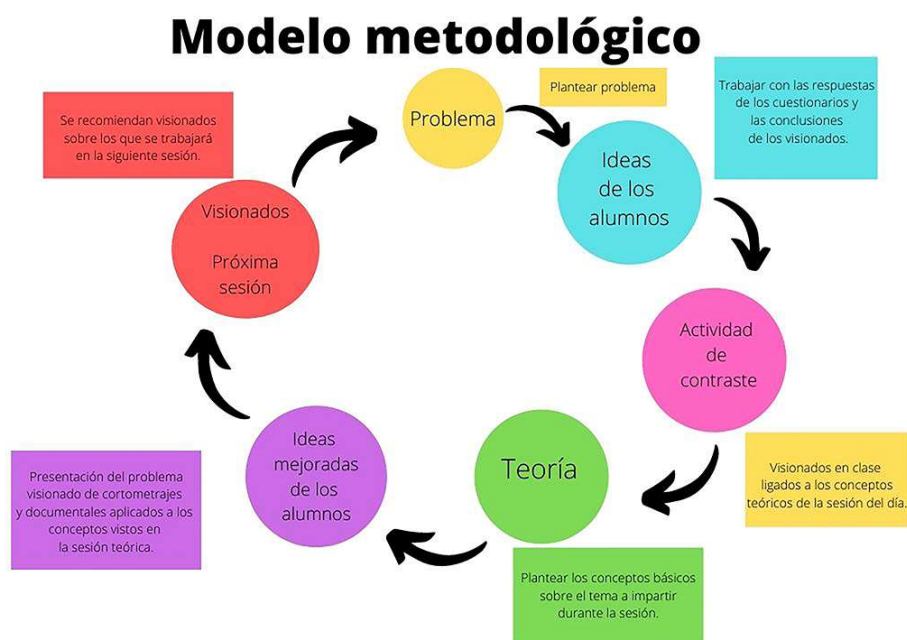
Modelo metodológico

Se recomiendan visionados sobre los que se trabajará en la siguiente sesión.

Problema

Plantear problema

Trabajar con las respuestas de los cuestionarios y las conclusiones de los visionados.

Ideas de los alumnos

Visionados

Próxima sesión

Actividad de contraste

Visionados en clase ligados a los conceptos teóricos de la sesión del día.

Teoría

Ideas mejoradas de los alumnos

Presentación del problema visionado de cortometrajes y documentales aplicados a los conceptos vistos en la sesión teórica.

Plantear los conceptos básicos sobre el tema a impartir durante la sesión.